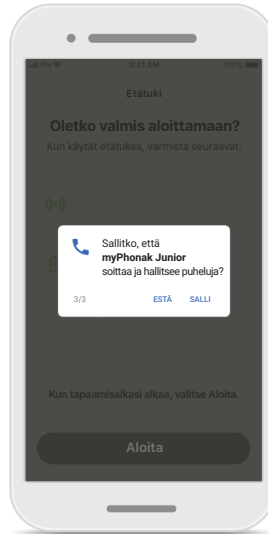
9:41 AM

100%

Etätuki

Oletko valmis aloittamaan?

Kun käytät etätukea, varmista seuraavat:

Sallitko, että **myPhonak Junior** soittaa ja hallitsee puheluja?

3/3

ESTÄ

SALLI

Kun tapaamisaikasi alkaa, valitse Aloita.

Aloita